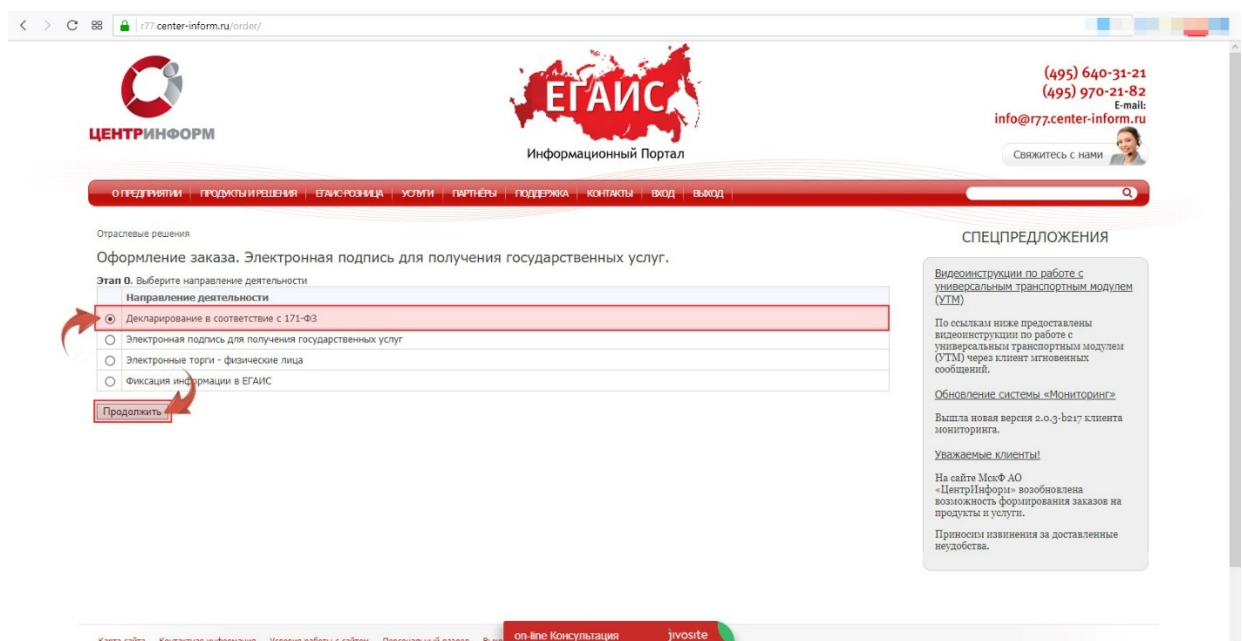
r77.center-inform.ru/order/

ЦЕНТРИНФОРМ

ЕГАИС
Информационный Портал

(495) 640-31-21
(495) 970-21-82
E-mail:
info@r77.center-inform.ru

Свяжитесь с нами

О ПРЕДПРИЯТИИ | ПРОДУКТЫ И РЕШЕНИЯ | ЕГАИС-РОЗНИЦА | УСЛУГИ | ПАРТНЁРЫ | ПОДДЕРЖКА | КОНТАКТЫ | ВХОД | ВЫХОД

Отраслевые решения

Оформление заказа. Электронная подпись для получения государственных услуг.

Этап 0. Выберите направление деятельности

| | Направление деятельности |
|---|---|
| ⊙ | Декларирование в соответствии с 171-ФЗ |
| ○ | Электронная подпись для получения государственных услуг |
| ○ | Электронные торги - физические лица |
| ○ | Фиксация информации в ЕГАИС |

Продолжить

СПЕЦПРЕДЛОЖЕНИЯ

Видеоинструкции по работе с универсальным транспортным модулем (УТМ)

По ссылкам ниже предоставлены видеоинструкции по работе с универсальным транспортным модулем (УТМ) через клиент мгновенных сообщений.

Обновление системы «Мониторинг»

Вышла новая версия 2.0.3-b217 клиента мониторинга.

Уважаемые клиенты!

На сайте МскФ АО «ЦентрИнформ» возобновлена возможность формирования заказов на продукты и услуги.

Приносим извинения за доставленные неудобства.

Карта сайта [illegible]

on-line Консультация jivosite